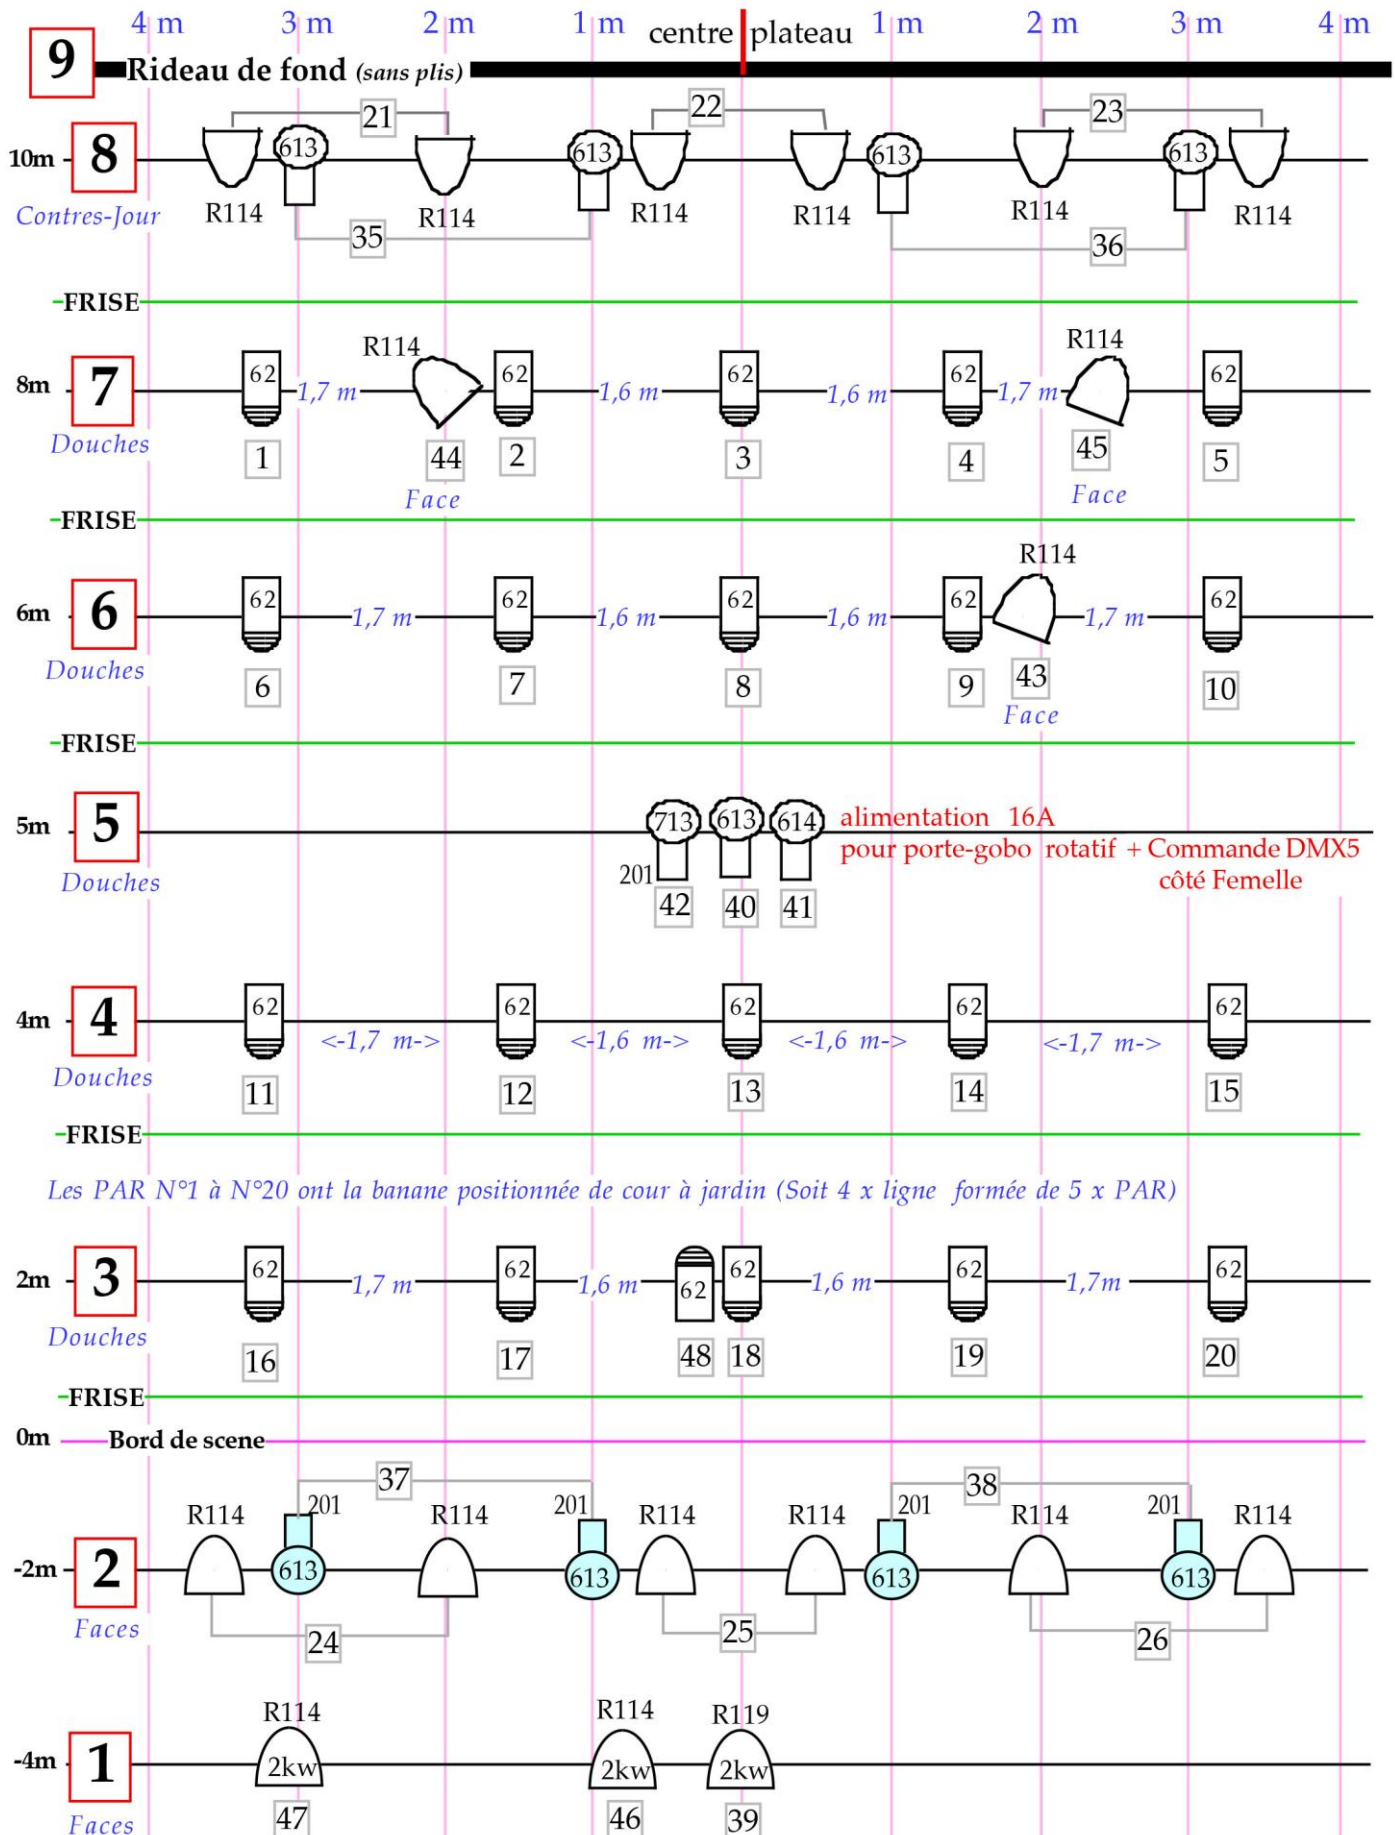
4 m 3 m 2 m 1 m centre plateau 1 m 2 m 3 m 4 m

9 Rideau de fond (sans plis)

10m 8
Contres-Jour
21 22 23
613 613 613 613
R114 R114 R114 R114 R114 R114
35 36

FRISE

8m 7
Douches
R114 R114
62 1,7 m 62 1,6 m 62 1,6 m 62 1,7 m 62
1 44 2 3 4 45 5
Face Face

FRISE

6m 6
Douches
R114
62 1,7 m 62 1,6 m 62 1,6 m 62 1,7 m 62
6 7 8 9 43 10
Face

FRISE

5m 5
Douches
713 613 614
201
42 40 41
alimentation 16A
pour porte-gobo rotatif + Commande DMX5
côté Femelle

4m 4
Douches
62 <-1,7 m-> 62 <-1,6 m-> 62 <-1,6 m-> 62 <-1,7 m-> 62
11 12 13 14 15

FRISE

Les PAR N°1 à N°20 ont la banane positionnée de cour à jardin (Soit 4 x ligne formée de 5 x PAR)

2m 3
Douches
62 1,7 m 62 1,6 m 62 62 1,6 m 62 1,7m 62
16 17 48 18 19 20

FRISE

0m Bord de scene

-2m 2
Faces
37 38
R114 201 R114 201 R114 R114 201 R114 201 R114
613 613 613 613
24 25 26

-4m 1
Faces
R114 R114 R119
2kw 2kw 2kw
47 46 39